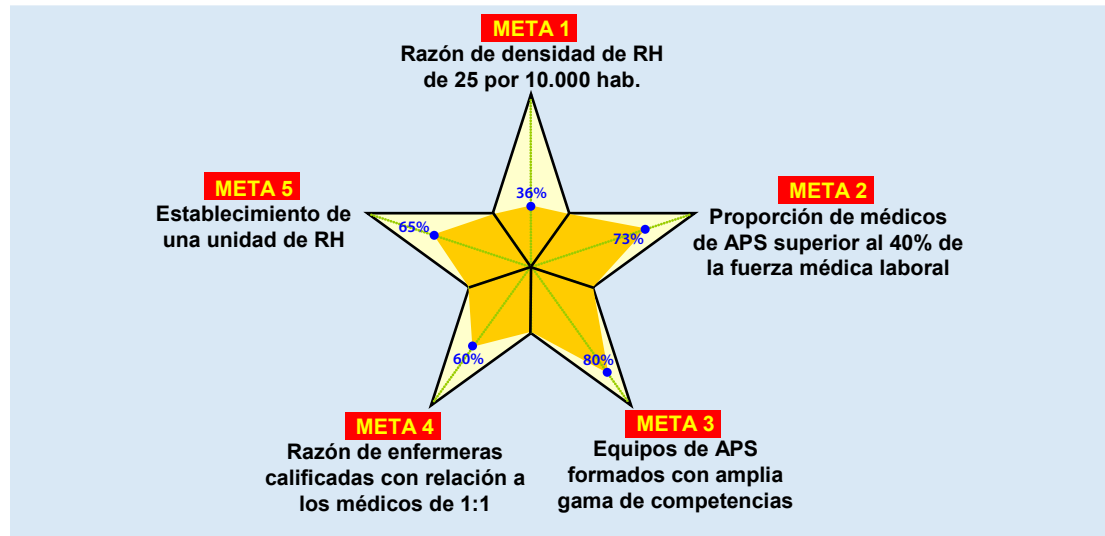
META 1
Razón de densidad de RH de 25 por 10.000 hab.

36%

META 5
Establecimiento de una unidad de RH

65%

META 2
Proporción de médicos de APS superior al 40% de la fuerza médica laboral

73%

60%

80%

META 4
Razón de enfermeras calificadas con relación a los médicos de 1:1

META 3
Equipos de APS formados con amplia gama de competencias